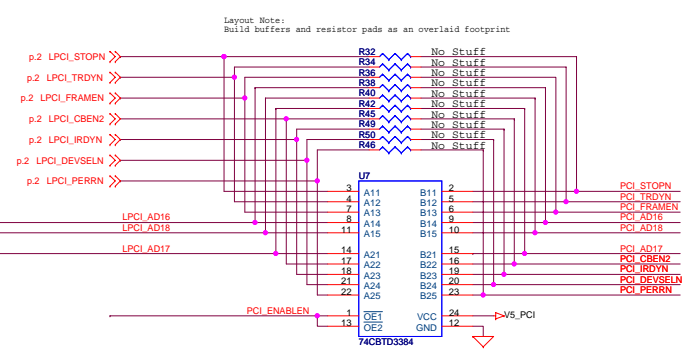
Layout Note:
Build buffers and resistor pads as an overlaid footprint

p.2 LPCI_STOPN
p.2 LPCI_TRDYN
p.2 LPCI_FRAMEN
p.2 LPCI_CBEN2
p.2 LPCI_IRDYN
p.2 LPCI_DEVSELN
p.2 LPCI_PERRN

R32 No Stuff
R34 No Stuff
R36 No Stuff
R38 No Stuff
R40 No Stuff
R42 No Stuff
R45 No Stuff
R49 No Stuff
R50 No Stuff
R46 No Stuff

LPCI_AD16
LPCI_AD18
LPCI_AD17
PCI_ENABLEN

U7
3 A11 B11 2
4 A12 B12 5
7 A13 B13 6
8 A14 B14 9
11 A15 B15 10
14 A21 B21 15
17 A22 B22 16
18 A23 B23 19
21 A24 B24 20
22 A25 B25 23
1 $\overline{OE1}$ VCC 24
13 $\overline{OE2}$ GND 12
74CBTD3384

V5_PCI

PCI_STOPN
PCI_TRDYN
PCI_FRAMEN
PCI_AD16
PCI_AD18
PCI_AD17
PCI_CBEN2
PCI_IRDYN
PCI_DEVSELN
PCI_PERRN